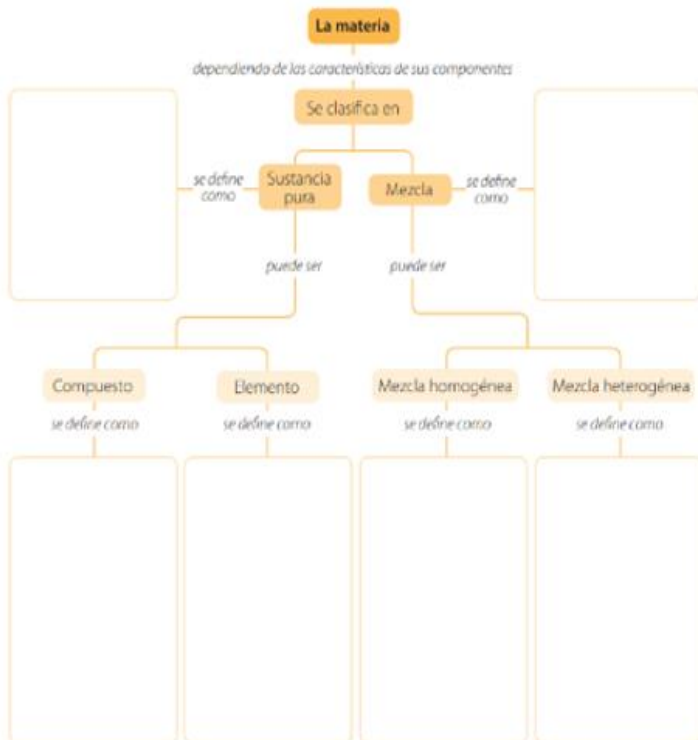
La materia

dependiendo de las características de sus componentes

Se clasifica en

se define como

Sustancia pura

Mezcla

se define como

puede ser

puede ser

Compuesto

se define como

Elemento

se define como

Mezcla homogénea

se define como

Mezcla heterogénea

se define como